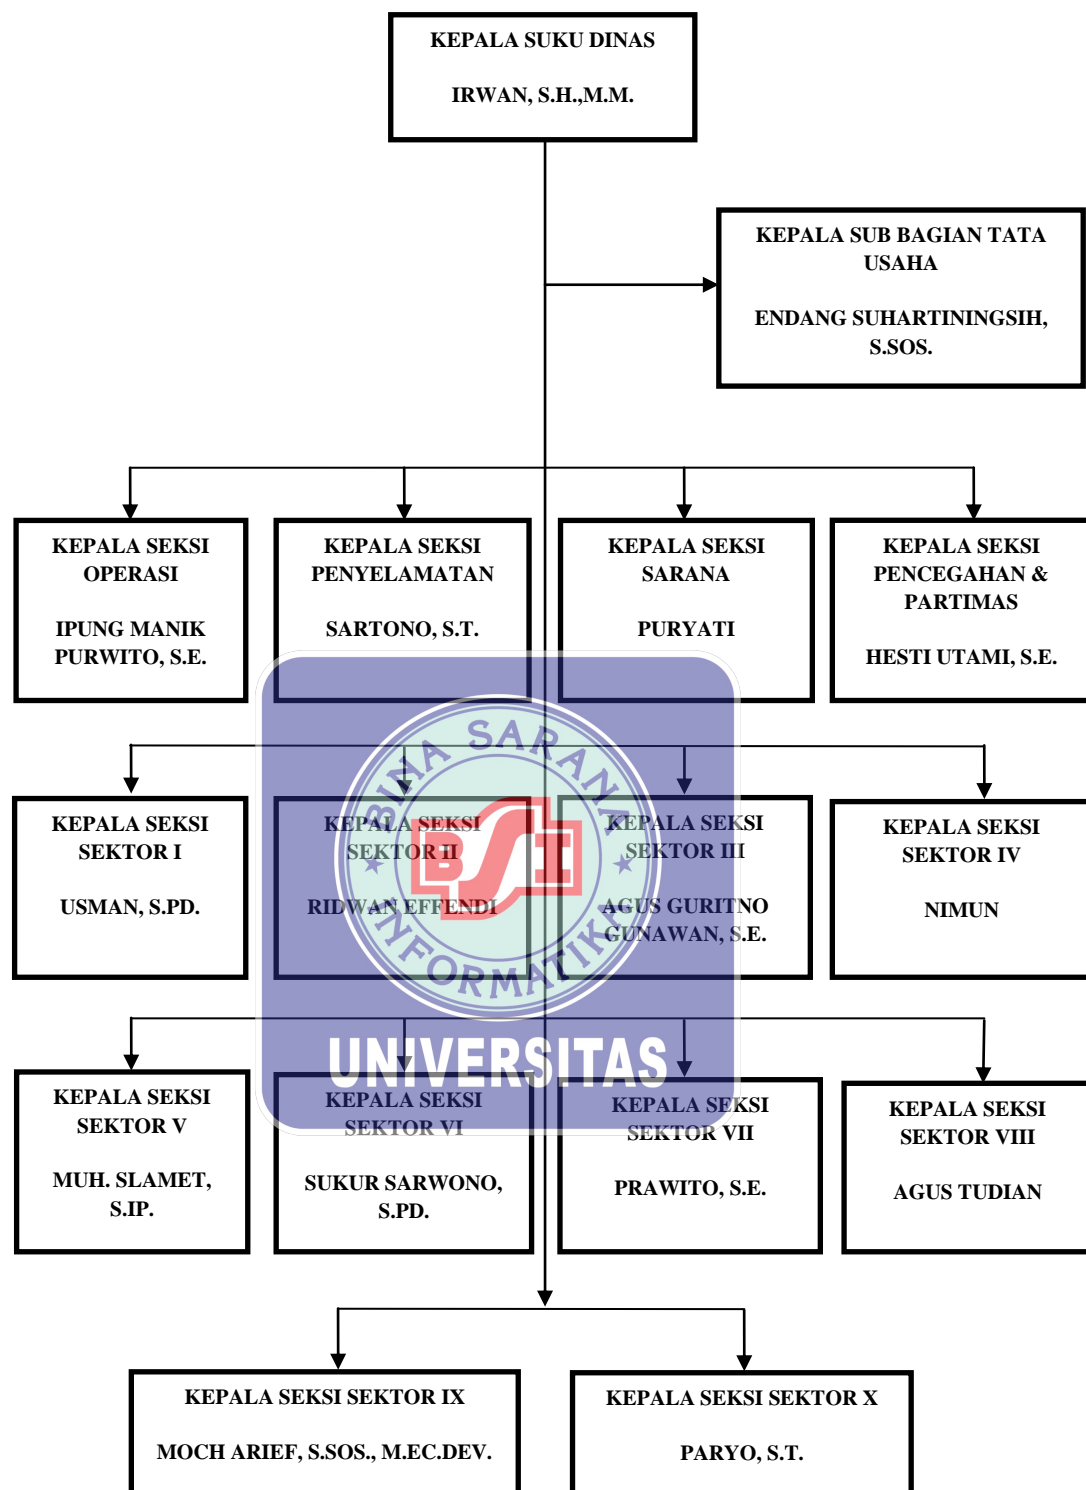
KEPALA SUKU DINAS

IRWAN, S.H.,M.M.

KEPALA SUB BAGIAN TATA USAHA

ENDANG SUHARTININGSIH, S.SOS.

KEPALA SEKSI OPERASI

IPUNG MANIK PURWITO, S.E.

KEPALA SEKSI PENYELAMATAN

SARTONO, S.T.

KEPALA SEKSI SARANA

PURYATI

KEPALA SEKSI PENCEGAHAN & PARTIMAS

HESTI UTAMI, S.E.

KEPALA SEKSI SEKTOR I

USMAN, S.PD.

KEPALA SEKSI SEKTOR II

RIDWAN EFFENDI

KEPALA SEKSI SEKTOR III

AGUS GURITNO GUNAWAN, S.E.

KEPALA SEKSI SEKTOR IV

NIMUN

KEPALA SEKSI SEKTOR V

MUH. SLAMET, S.IP.

KEPALA SEKSI SEKTOR VI

SUKUR SARWONO, S.PD.

KEPALA SEKSI SEKTOR VII

PRAWITO, S.E.

KEPALA SEKSI SEKTOR VIII

AGUS TUDIAN

KEPALA SEKSI SEKTOR IX

MOCH ARIEF, S.SOS., M.EC.DEV.

KEPALA SEKSI SEKTOR X

PARYO, S.T.

BINA SARANA INFORMATIKA
BSI
UNIVERSITAS